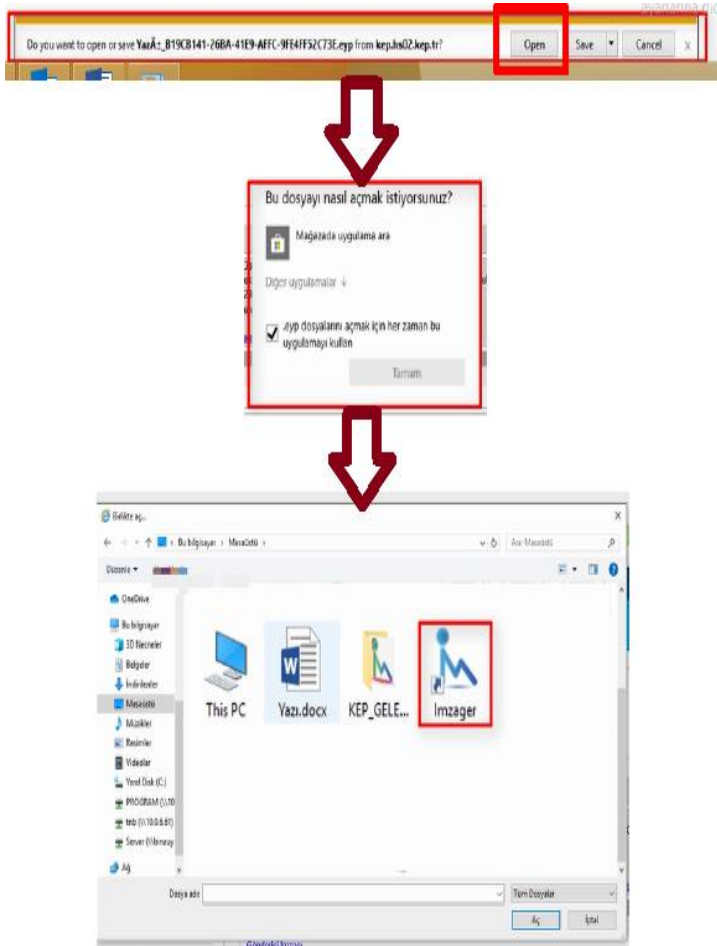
Do you want to open or save YazÄ±_B19CB141-26BA-41E9-AFFC-9FE4FF52C73E.eyp from kep.hs02.kep.tr?

Open

Save

Cancel

x

Bu dosyayı nasıl açmak istiyorsunuz?

Mağazada uygulama ara

Diğer uygulamalar ↓

.eyp dosyalarını açmak için her zaman bu uygulamayı kullan

Tamam

Birlikte aç...

Bu bilgisayar › Masaüstü ›

Ara: Masaüstü

Düzenle ▾

OneDrive

Bu bilgisayar

3D Nesneler

Belgeler

İndirilenler

Masaüstü

Müzikler

Resimler

Videolar

Yerel Disk (C:)

PROGRAM (\\10

tmb (\\10.0.0.61)

Server (\\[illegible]

Ağ

This PC

Yazı.docx

KEP_GELE...

Imzager

Dosya adı:

Tüm Dosyalar

Aç

İptal